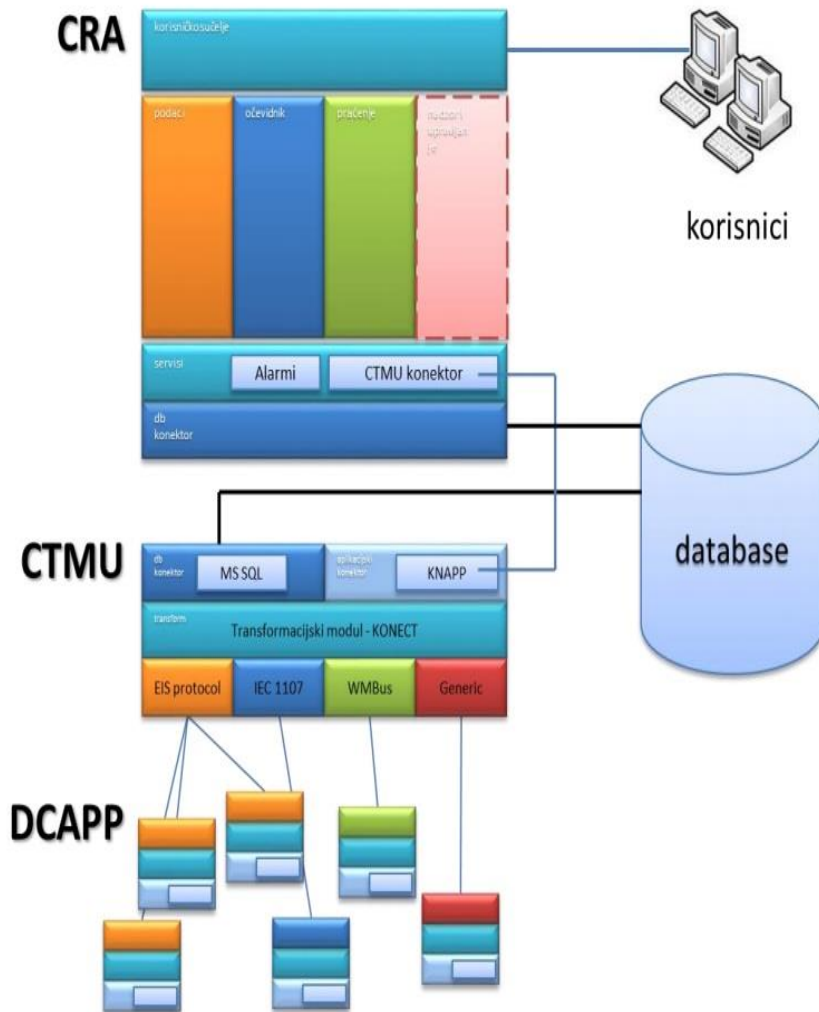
CRA

korisničkosučelje

podaci

očevidnik

praćenje

nadzori upravljan je

korisnici

servisi

Alarmi

CTMU konektor

db konektor

database

CTMU

db konektor

MS SQL

aplikacijski konektor

KNAPP

transform

Transformacijski modul - KONECT

EIS protocol

IEC 1107

WMBus

Generic

DCAPP